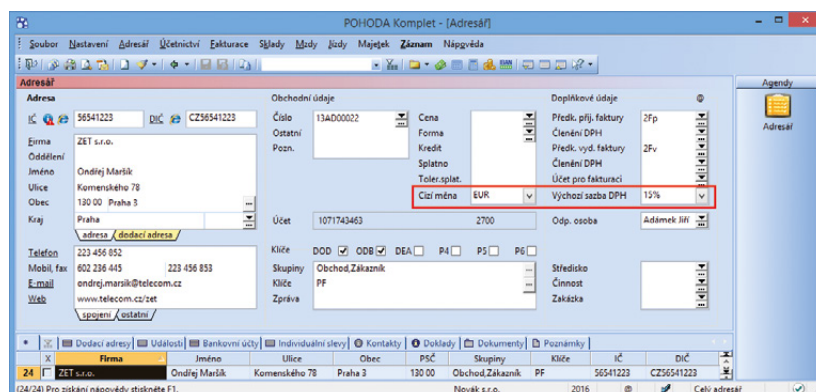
POHODA Komplet - [Adresář]

Soubor Nastavení Adresář Účetnictví Fakturace Sklady Mzdy Jízdy Majetek Záznam Nápověda

Adresář

Agendy

Adresář

Adresa

56541223 DIČ CZ56541223

Firma ZET s.r.o.
Oddělení
Jméno Ondřej Maršík
Ulice Komenského 78
Obec 130 00 Praha 3
Kraj Praha

adresa dodací adresa

Telefon 223 456 852
Mobil, fax 602 236 445 223 456 853
E-mail ondrej.marsik@telecom.cz
Web www.telecom.cz/zet

spojení ostatní

Obchodní údaje

Číslo 13AD00022
Ostatní
Pozn.

Cena
Forma
Kredit
Splatno
Toler.splat.
Cizí měna EUR

Účet 1071743463 2700

Klíče DOD ☑ ODB ☑ DEA ☐ P4 ☐ P5 ☐ P6 ☐

Skupiny Obchod,Zákazník
Klíče PF
Zpráva

Doplňkové údaje

Předk. přij. faktury 2Fp
Členění DPH
Předk. vyd. faktury 2Fv
Členění DPH
Účet pro fakturaci
Výchozí sazba DPH 15%

Odp. osoba Adámek Jiří

Středisko
Činnost
Zakázka

Dodací adresy | Události | Bankovní účty | Individuální slevy | Kontakty | Doklady | Dokumenty | Poznámky

| | X | Firma | Jméno | Ulice | Obec | PSČ | Skupiny | Klíče | IČ | DIČ |
|---|---|---|---|---|---|---|---|---|---|---|
| 24 | ☐ | ZET s.r.o. | Ondřej Maršík | Komenského 78 | Praha 3 | 130 00 | Obchod,Zákazník | PF | 56541223 | CZ56541223 |

(24/24) Pro získání nápovědy stiskněte F1. Novák s.r.o. 2016 Celý adresář